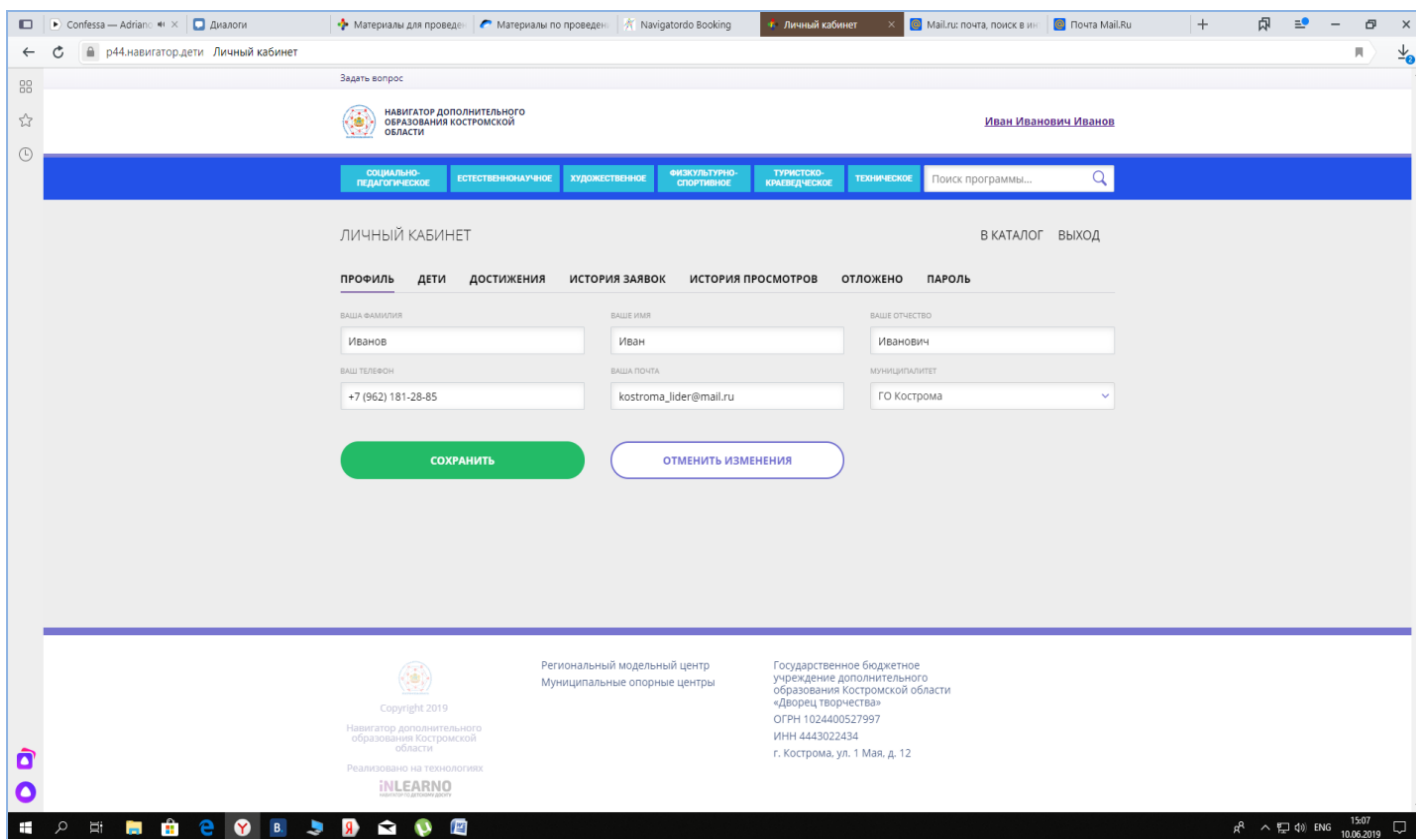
Confessa — Adriano | Диалоги | Материалы для проведе | Материалы по проведен | Navigatordo Booking | Личный кабинет | Mail.ru: почта, поиск в ин | Почта Mail.Ru

p44.навигатор.дети Личный кабинет

Задать вопрос

НАВИГАТОР ДОПОЛНИТЕЛЬНОГО ОБРАЗОВАНИЯ КОСТРОМСКОЙ ОБЛАСТИ

Иван Иванович Иванов

СОЦИАЛЬНО-ПЕДАГОГИЧЕСКОЕ | ЕСТЕСТВЕННОНАУЧНОЕ | ХУДОЖЕСТВЕННОЕ | ФИЗКУЛЬТУРНО-СПОРТИВНОЕ | ТУРИСТСКО-КРАЕВЕДЧЕСКОЕ | ТЕХНИЧЕСКОЕ | Поиск программы...

ЛИЧНЫЙ КАБИНЕТ

В КАТАЛОГ ВЫХОД

ПРОФИЛЬ ДЕТИ ДОСТИЖЕНИЯ ИСТОРИЯ ЗАЯВОК ИСТОРИЯ ПРОСМОТРОВ ОТЛОЖЕНО ПАРОЛЬ

ВАША ФАМИЛИЯ
Иванов

ВАШЕ ИМЯ
Иван

ВАШЕ ОТЧЕСТВО
Иванович

ВАШ ТЕЛЕФОН
+7 (962) 181-28-85

ВАША ПОЧТА
kostroma_lider@mail.ru

МУНИЦИПАЛИТЕТ
ГО Кострома

СОХРАНИТЬ

ОТМЕНИТЬ ИЗМЕНЕНИЯ

Copyright 2019

Навигатор дополнительного образования Костромской области

Реализовано на технологиях

iNLEARNO

Региональный модельный центр
Муниципальные опорные центры

Государственное бюджетное учреждение дополнительного образования Костромской области «Дворец творчества»
ОГРН 1024400527997
ИНН 4443022434
г. Кострома, ул. 1 Мая, д. 12

ENG 15:07 10.06.2019